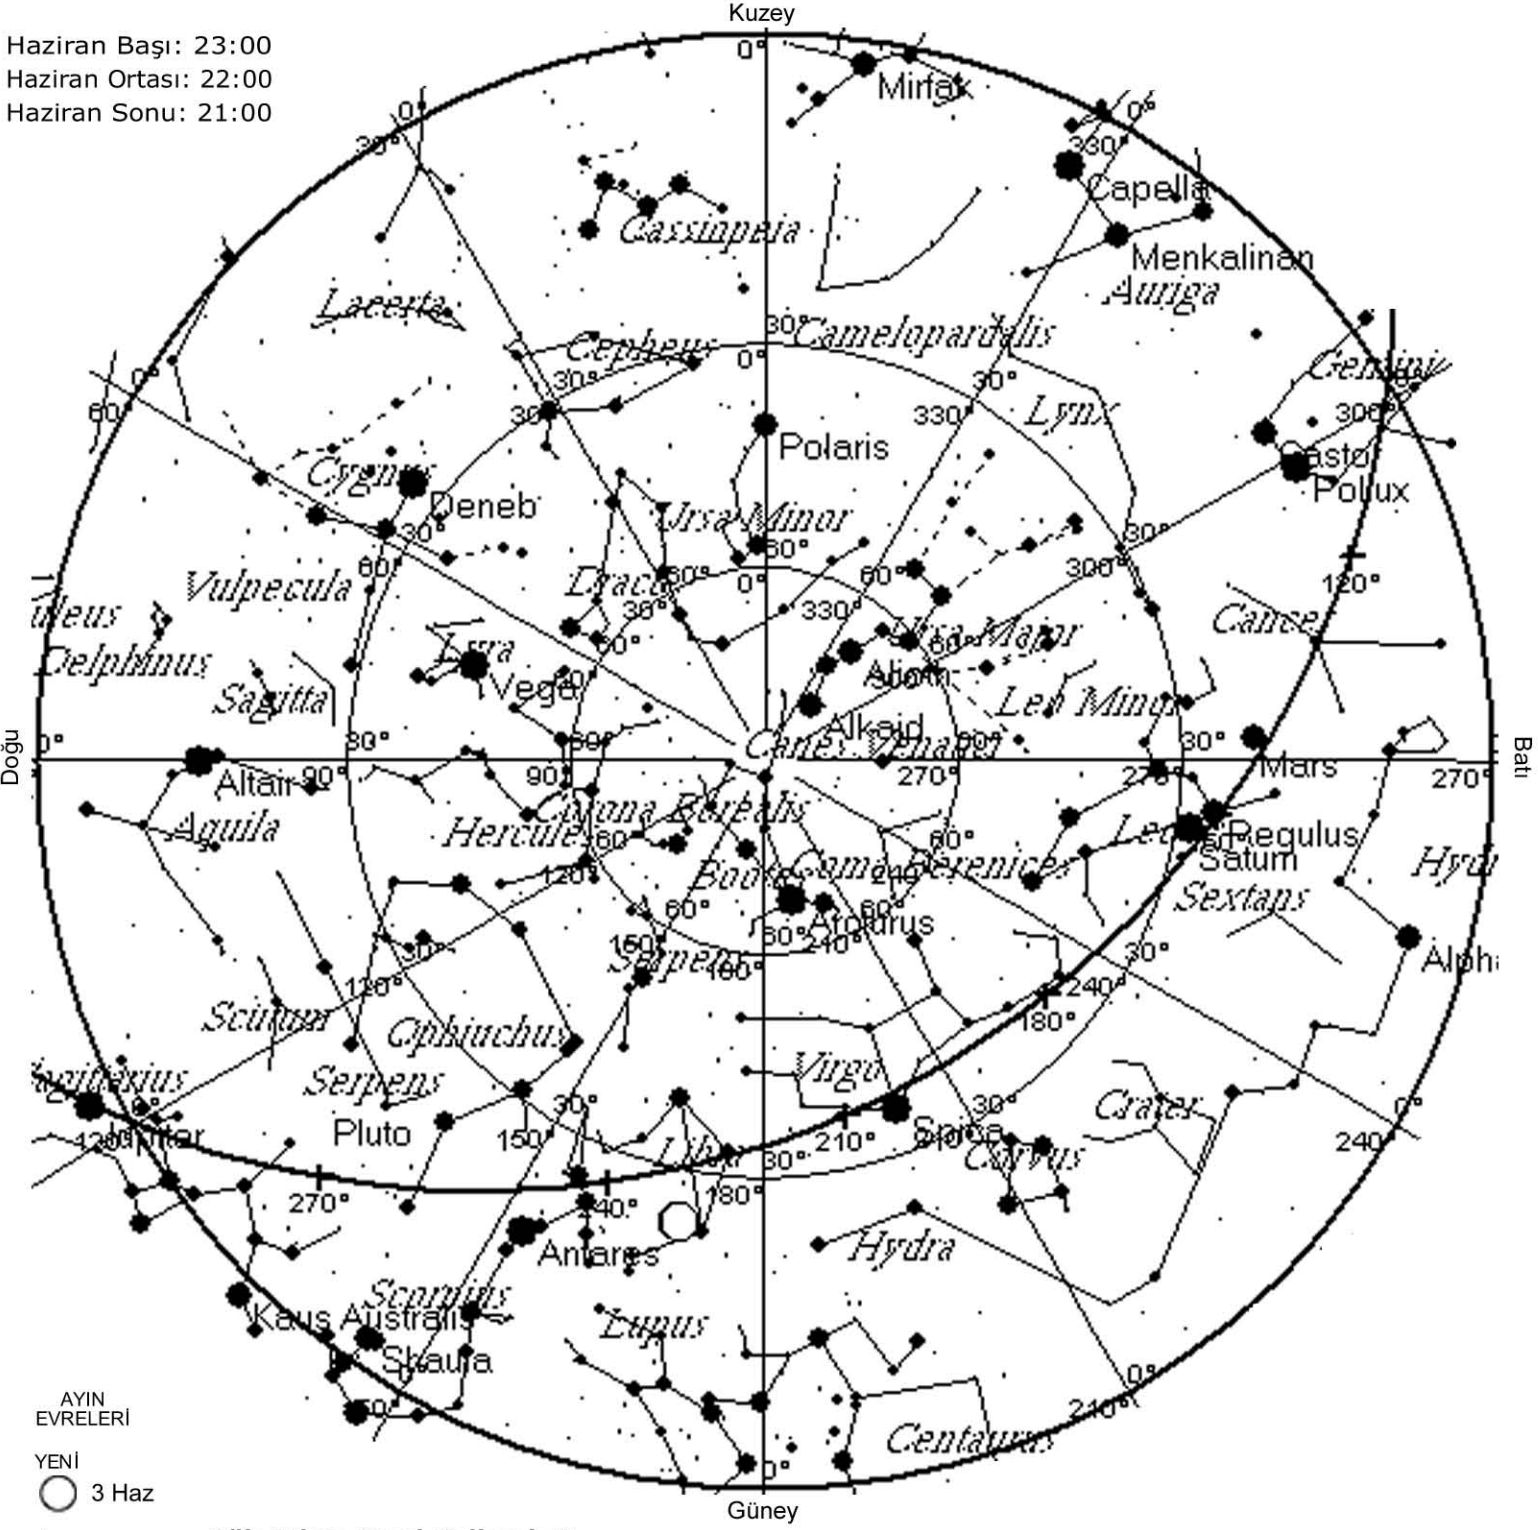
Haziran Başı: 23:00
Haziran Ortası: 22:00
Haziran Sonu: 21:00

Kuzey

Mirfak
Capella
Menkalinan
Auriga
Cassiopeia
Lacerta
Cepheus
Camelopardalis
Gemini
Lynx
Polaris
Castor
Pollux
Cygnus
Deneb
Ursa Minor
Draco
Vulpecula
Delphinus
Cancer
Ursa Major
Lyra
Vega
Alioth
Sagitta
Leo Minor
Alkaid
Canes Venatici
Doğu
Batı
Altair
Mars
Aquila
Corona Borealis
Regulus
Hercules
Leo
Saturn
Bootes
Coma Berenices
Sextans
Arcturus
Alpha
Serpens
Scutum
Ophiuchus
Virgo
Serpens
Crater
Pluto
Jupiter
Spica
Corvus
Libra
Antares
Hydra
Scorpius
Kaus Australis
Lupus
Shaula
Centaurus

0°
30°
60°
90°
120°
150°
180°
210°
240°
270°
300°
330°

AYIN EVRELERİ
YENİ
3 Haz

Güney